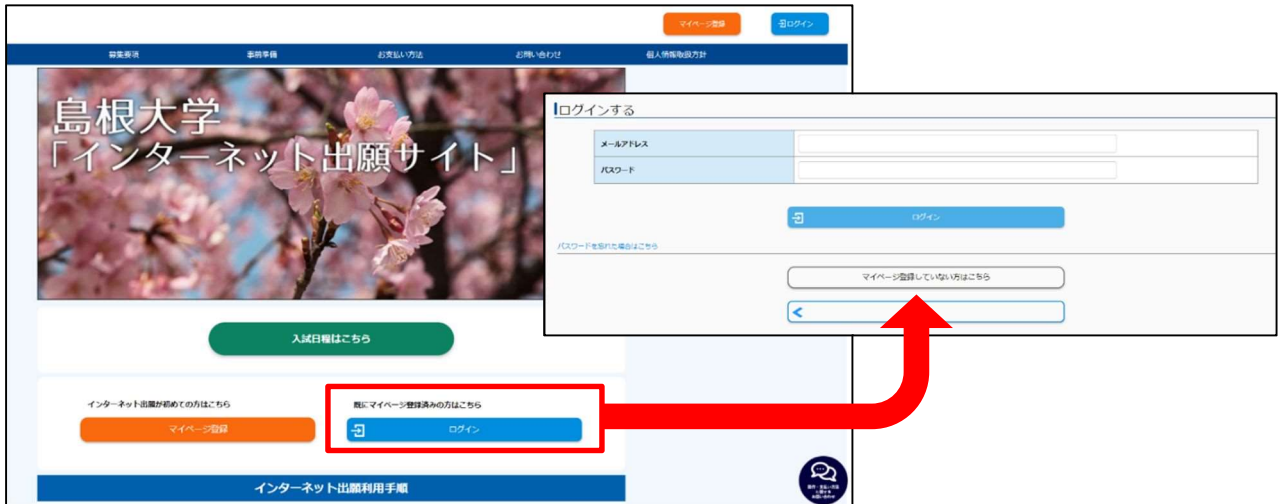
マイページ登録
ログイン

募集要項
事前準備
お支払い方法
お問い合わせ
個人情報取扱方針

島根大学
「インターネット出願サイト」

入試日程はこちら

インターネット出願が初めての方はこちら
マイページ登録

既にマイページ登録済みの方はこちら
ログイン

インターネット出願利用手順

ログインする

| メールアドレス | |
|---|---|
| パスワード | |

ログイン

パスワードを忘れた場合はこちら

マイページ登録していない方はこちら

<